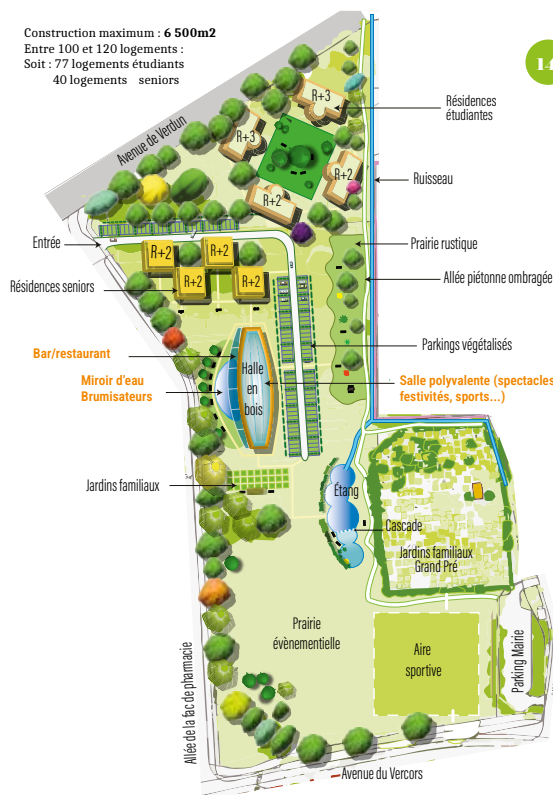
Construction maximum : **6 500m2**
Entre 100 et 120 logements :
Soit : 77 logements étudiants
40 logements seniors

14

Avenue de Verdun

R+3
R+3
R+2
R+2

Résidences étudiantes

Ruisseau

Entrée

R+2
R+2
R+2
R+2

Prairie rustique

Allée piétonne ombragée

Résidences seniors

Parkings végétalisés

Bar/restaurant

Miroir d'eau
Brumisateurs

Halle en bois

Salle polyvalente (spectacles, festivités, sports...)

Jardins familiaux

Étang

Cascade

Jardins familiaux Grand Pré

Prairie évènementielle

Aire sportive

Parking Mairie

Allée de la fac de pharmacie

Avenue du Vercors